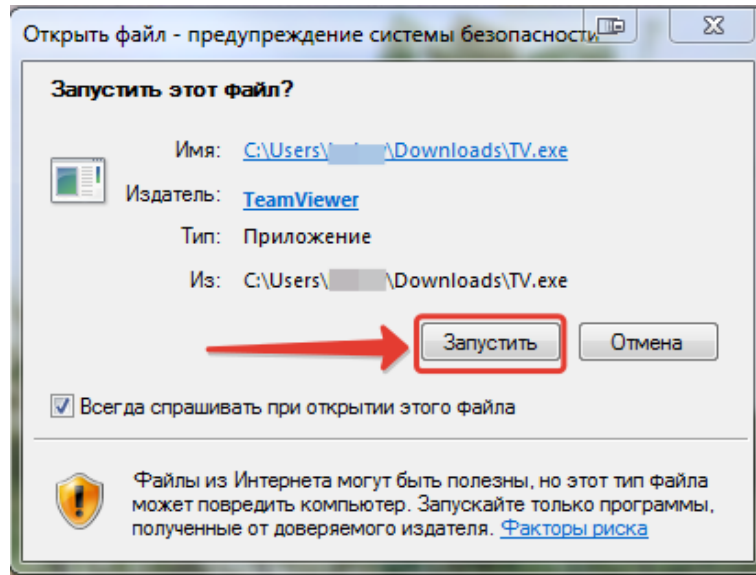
Открыть файл - предупреждение системы безопасности

Запустить этот файл?

Имя: C:\Users\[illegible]\Downloads\TV.exe

Издатель: TeamViewer

Тип: Приложение

Из: C:\Users\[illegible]\Downloads\TV.exe

Запустить

Отмена

Всегда спрашивать при открытии этого файла

Файлы из Интернета могут быть полезны, но этот тип файла может повредить компьютер. Запускайте только программы, полученные от доверяемого издателя. Факторы риска